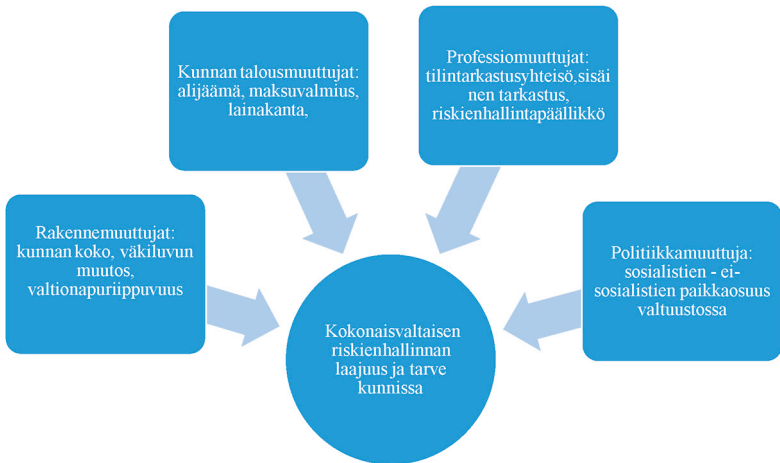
Kunnan talousmuuttujat: alijäämä, maksuvalmius, lainakanta,

Professiomuuttujat: tilintarkastusyhteisö,sisäinen tarkastus, riskienhallintapäällikkö

Rakennemuuttujat: kunnan koko, väkiluvun muutos, valtionapuriippuvuus

Politiikkamuuttuja: sosialistien - ei-sosialistien paikkaosuus valtuustossa

Kokonaisvaltaisen riskienhallinnan laajuus ja tarve kunnissa